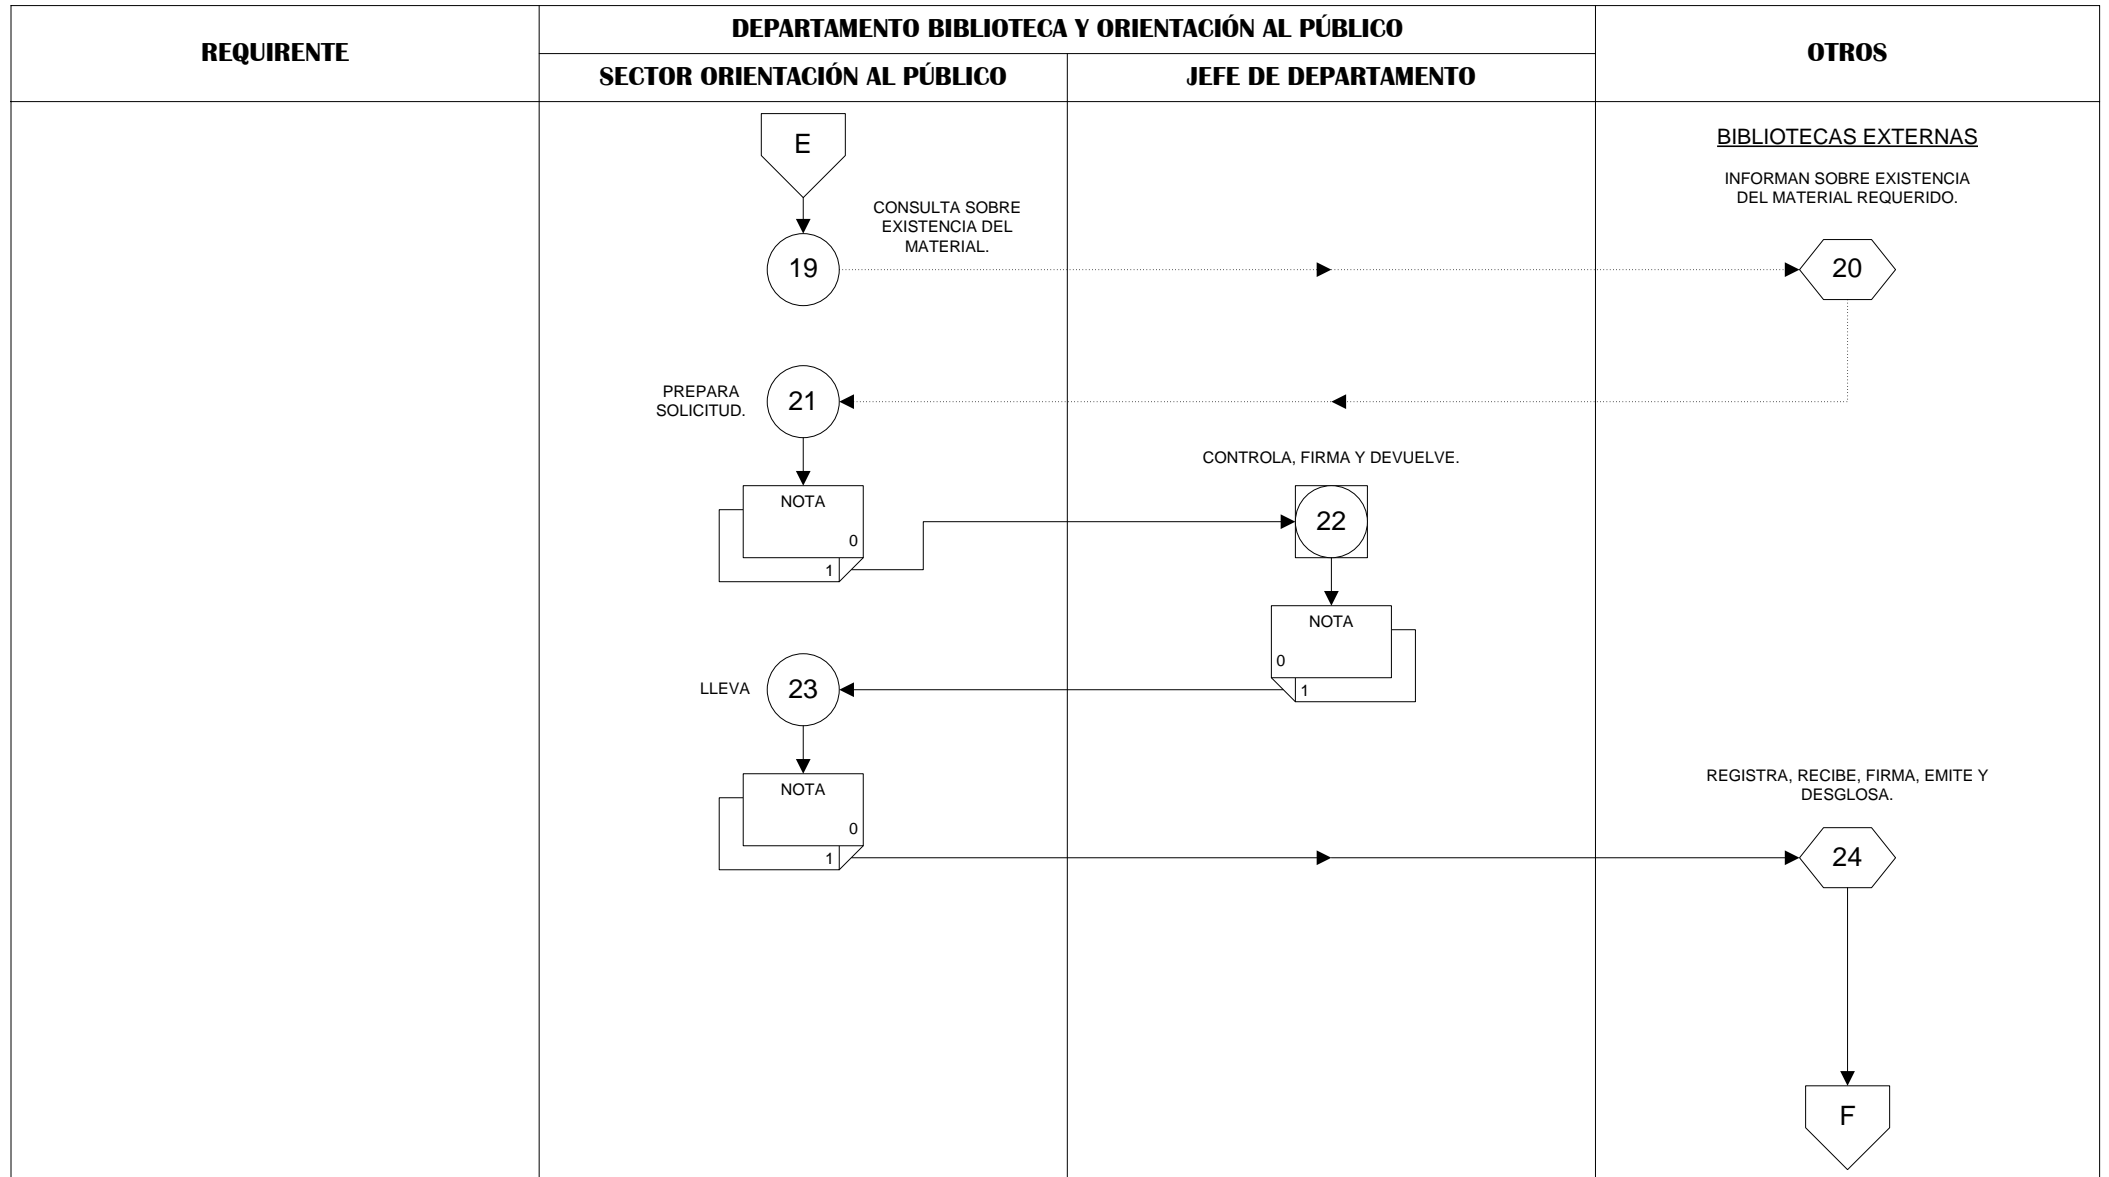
| REQUIRENTE | DEPARTAMENTO BIBLIOTECA Y ORIENTACIÓN AL PÚBLICO | | OTROS |
|---|---|---|---|
| | SECTOR ORIENTACIÓN AL PÚBLICO | JEFE DE DEPARTAMENTO | |

E

CONSULTA SOBRE EXISTENCIA DEL MATERIAL.

19

BIBLIOTECAS EXTERNAS

INFORMAN SOBRE EXISTENCIA DEL MATERIAL REQUERIDO.

20

PREPARA SOLICITUD.

21

NOTA
0
1

CONTROLA, FIRMA Y DEVUELVE.

22

NOTA
0
1

LLEVA

23

NOTA
0
1

REGISTRA, RECIBE, FIRMA, EMITE Y DESGLOSA.

24

F